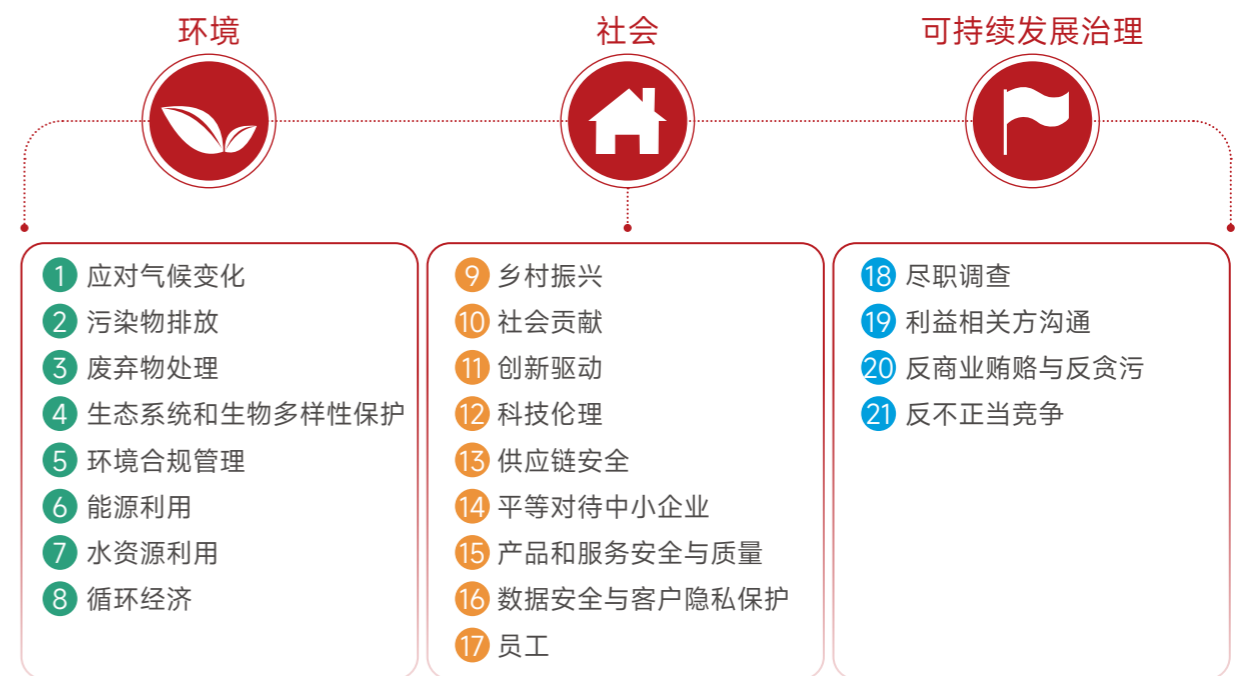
环境

社会

可持续发展治理

1 应对气候变化
2 污染物排放
3 废弃物处理
4 生态系统和生物多样性保护
5 环境合规管理
6 能源利用
7 水资源利用
8 循环经济

9 乡村振兴
10 社会贡献
11 创新驱动
12 科技伦理
13 供应链安全
14 平等对待中小企业
15 产品和服务安全与质量
16 数据安全与客户隐私保护
17 员工

18 尽职调查
19 利益相关方沟通
20 反商业贿赂与反贪污
21 反不正当竞争